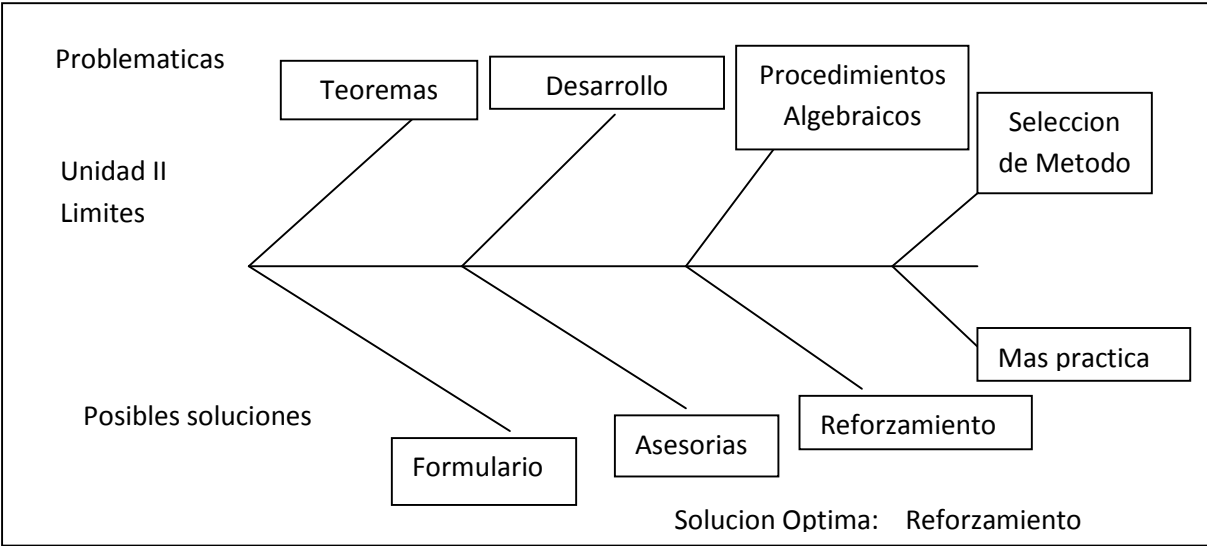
Problematicas

Teoremas

Desarrollo

Procedimientos Algebraicos

Seleccion de Metodo

Unidad II
Limites

Mas practica

Posibles soluciones

Reforzamiento

Asesorias

Formulario

Solucion Optima: Reforzamiento